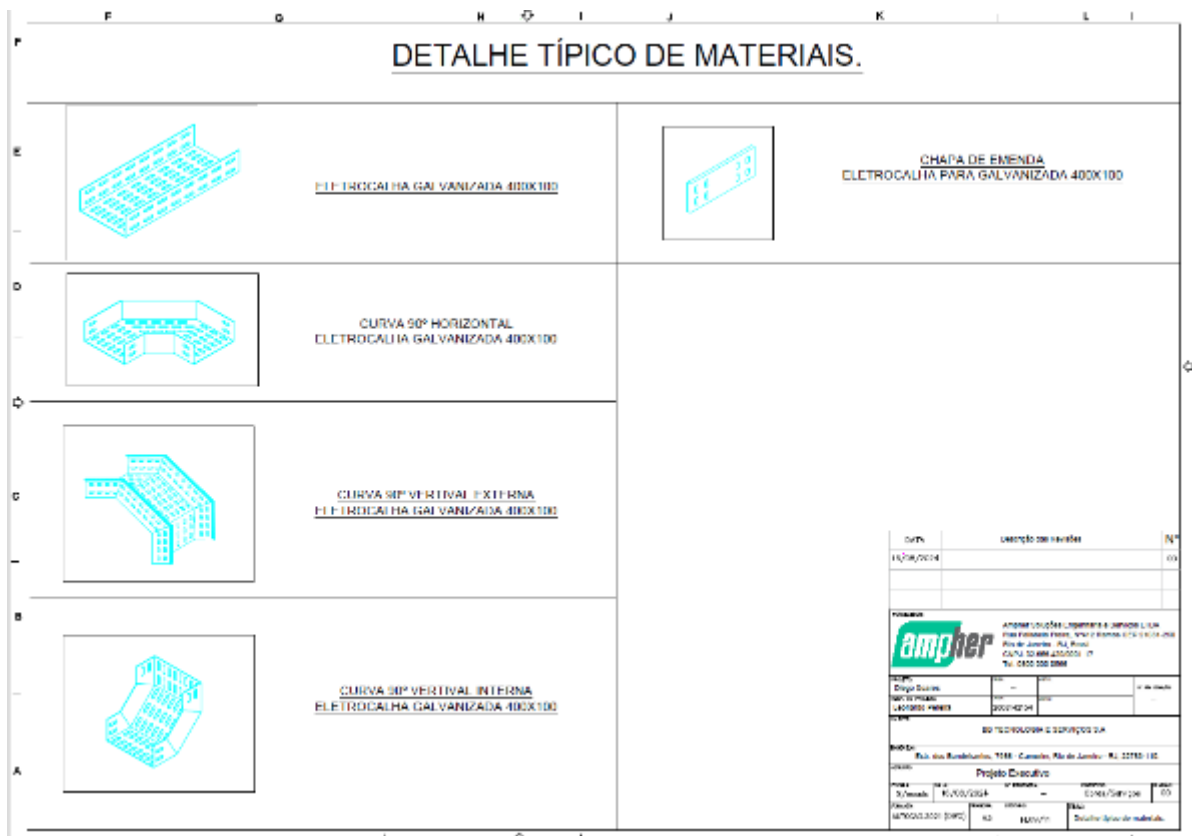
F G H I J K L

F

DETALHE TÍPICO DE MATERIAIS.

E

ELETROCALHA GALVANIZADA 400X100

CHAPA DE EMENDA
ELETROCALHA PARA GALVANIZADA 400X100

D

CURVA 90º HORIZONTAL
ELETROCALHA GALVANIZADA 400X100

C

CURVA 90º VERTIVAL EXTERNA
ELETROCALHA GALVANIZADA 400X100

B

CURVA 90º VERTIVAL INTERNA
ELETROCALHA GALVANIZADA 400X100

A

| DATA | Descrição das revisões | Nº |
|---|---|---|
| 10/09/2024 | | 00 |

ampher

Ampher Soluções Engenharia e Serviços Ltda
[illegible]
Rio de Janeiro - RJ, Brasil
CNPJ: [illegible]
Tel: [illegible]

Diego Soares
Leonardo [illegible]

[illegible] TECNOLOGIA E SERVIÇOS S/A

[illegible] dos Bandeirantes, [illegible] - Camorim, Rio de Janeiro - RJ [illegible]

Projeto Executivo

S/ escala 10/09/2024 — Elétrica/Serviços 00

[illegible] A3 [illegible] Detalhe típico de materiais.